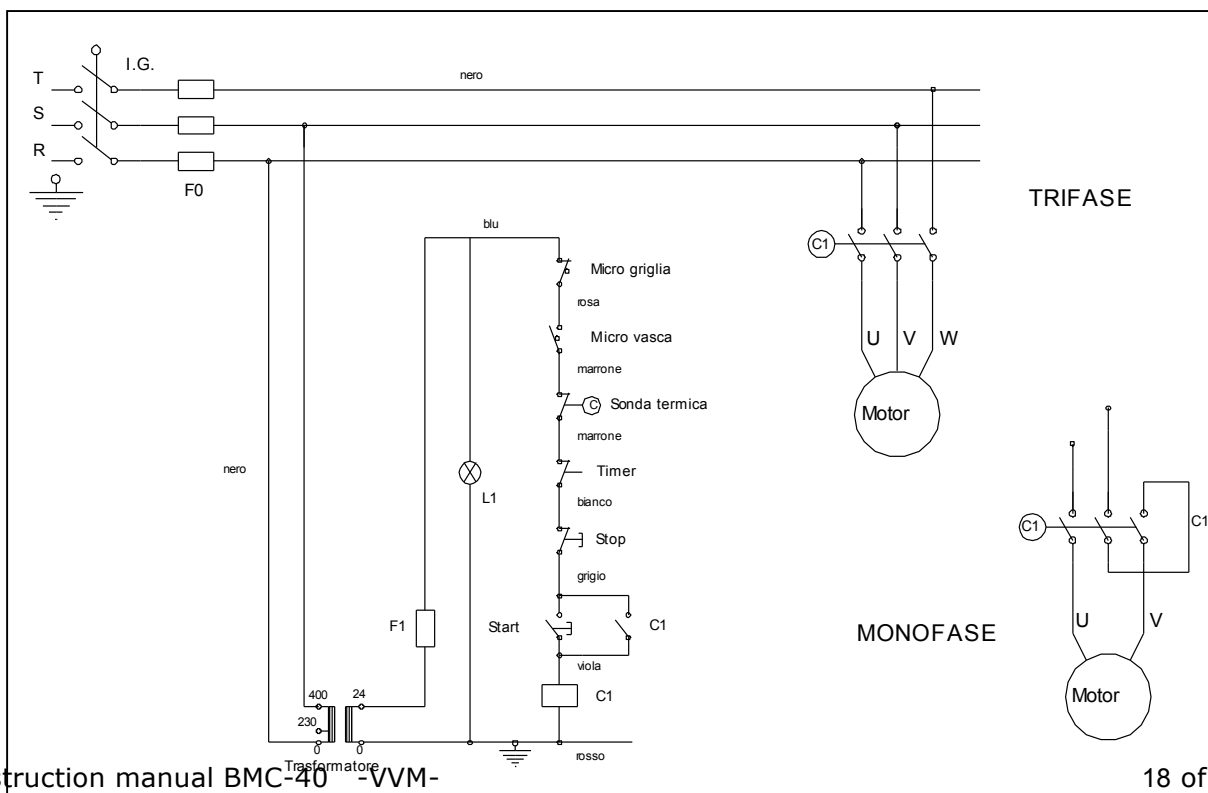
T
S
R
I.G.
F0
nero
blu
Micro griglia
rosa
Micro vasca
marrone
Sonda termica
marrone
Timer
bianco
Stop
grigio
Start
C1
viola
C1
rosso
L1
F1
nero
400
230
0
24
0
Trasformatore
TRIFASE
C1
U
V
W
Motor
C1
C1
MONOFASE
U
V
Motor
truction manual BMC-40 -VVM- 18 of